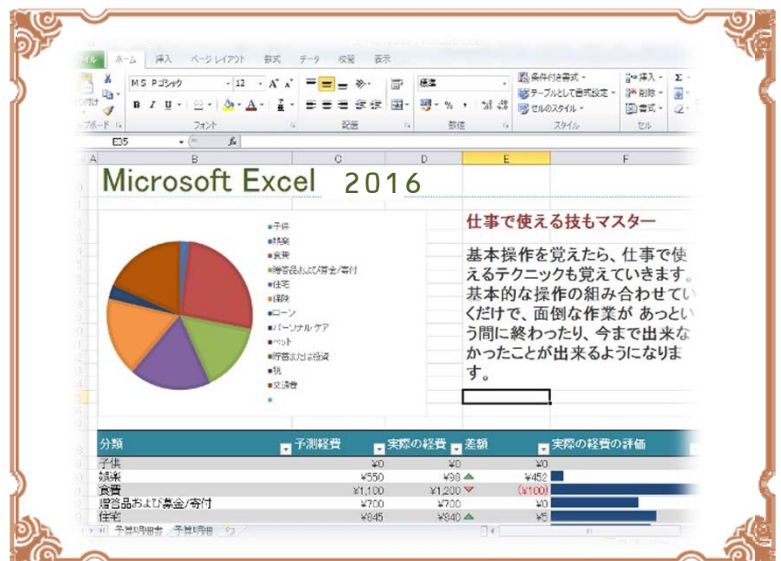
ファイル ホーム 挿入 ページレイアウト 数式 データ 校閲 表示

MS Pゴシック 12 A A 標準 条件付き書式 テーブルとして書式設定 セルのスタイル 挿入 削除 書式 Σ

B I U A

クリップボード フォント 配置 数値 スタイル セル

E35 fx

A B C D E F

Microsoft Excel 2016

仕事で使える技もマスター

基本操作を覚えたら、仕事で使えるテクニックも覚えていきます。基本的な操作の組み合わせていくだけで、面倒な作業が あっという間に終わったり、今まで出来なかったことが出来るようになります。

子供
娯楽
食費
贈答品および募金/寄付
住宅
保険
ローン
パーソナル ケア
ペット
貯蓄または投資
税
交通費

| 分類 | 予測経費 | 実際の経費 | 差額 | 実際の経費の評価 |
|---|---|---|---|---|
| 子供 | ¥0 | ¥0 | ¥0 | |
| 娯楽 | ¥550 | ¥98 | ¥452 | |
| 食費 | ¥1,100 | ¥1,200 | (¥100) | |
| 贈答品および募金/寄付 | ¥700 | ¥700 | ¥0 | |
| 住宅 | ¥845 | ¥840 | ¥5 | |

予算明細書 予算明細